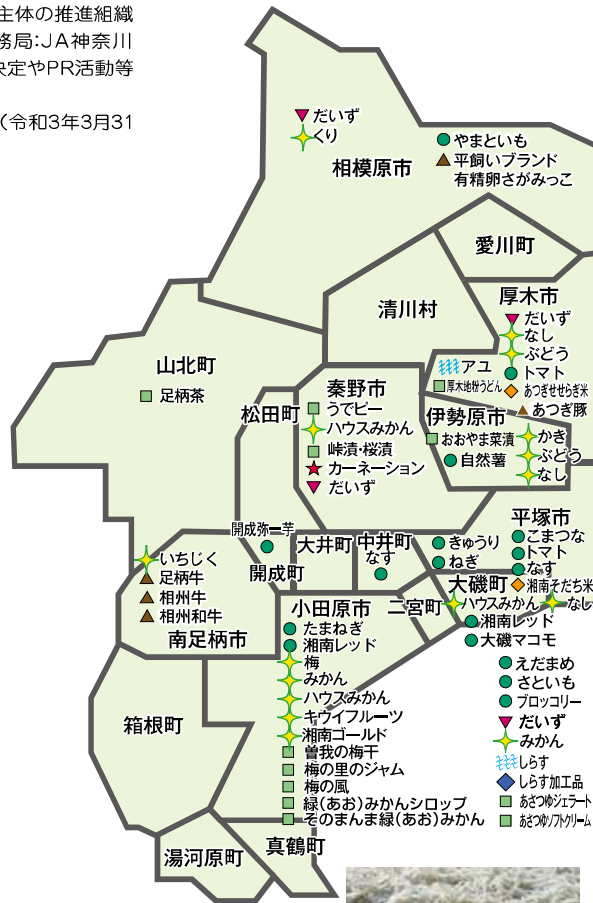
主体の推進組織
務局:JA神奈川
決定やPR活動等

(令和3年3月31

だいず
くり
相模原市
やまといも
平飼いブランド
有精卵さがみっこ
愛川町
清川村
厚木市
だいず
なし
ぶどう
トマト
アユ
厚木地粉うどん
あつぎせせらぎ米
あつぎ豚
山北町
足柄茶
秦野市
うでピー
ハウスみかん
峠漬・桜漬
カーネーション
だいず
松田町
伊勢原市
おおやま菜漬
自然薯
かき
ぶどう
なし
開成弥一芋
大井町
中井町
なす
きゅうり
ねぎ
平塚市
こまつな
トマト
なす
湘南そだち米
いちじく
足柄牛
相州牛
相州和牛
開成町
南足柄市
大磯町
ハウスみかん
なし
湘南レッド
大磯マコモ
小田原市
たまねぎ
湘南レッド
梅
みかん
ハウスみかん
キウイフルーツ
湘南ゴールド
曽我の梅干
梅の里のジャム
梅の風
緑(あお)みかんシロップ
そのまんま緑(あお)みかん
二宮町
えだまめ
さといも
ブロッコリー
だいず
みかん
しらす
しらす加工品
あさつゆジェラート
あさつゆソフトクリーム
箱根町
湯河原町
真鶴町